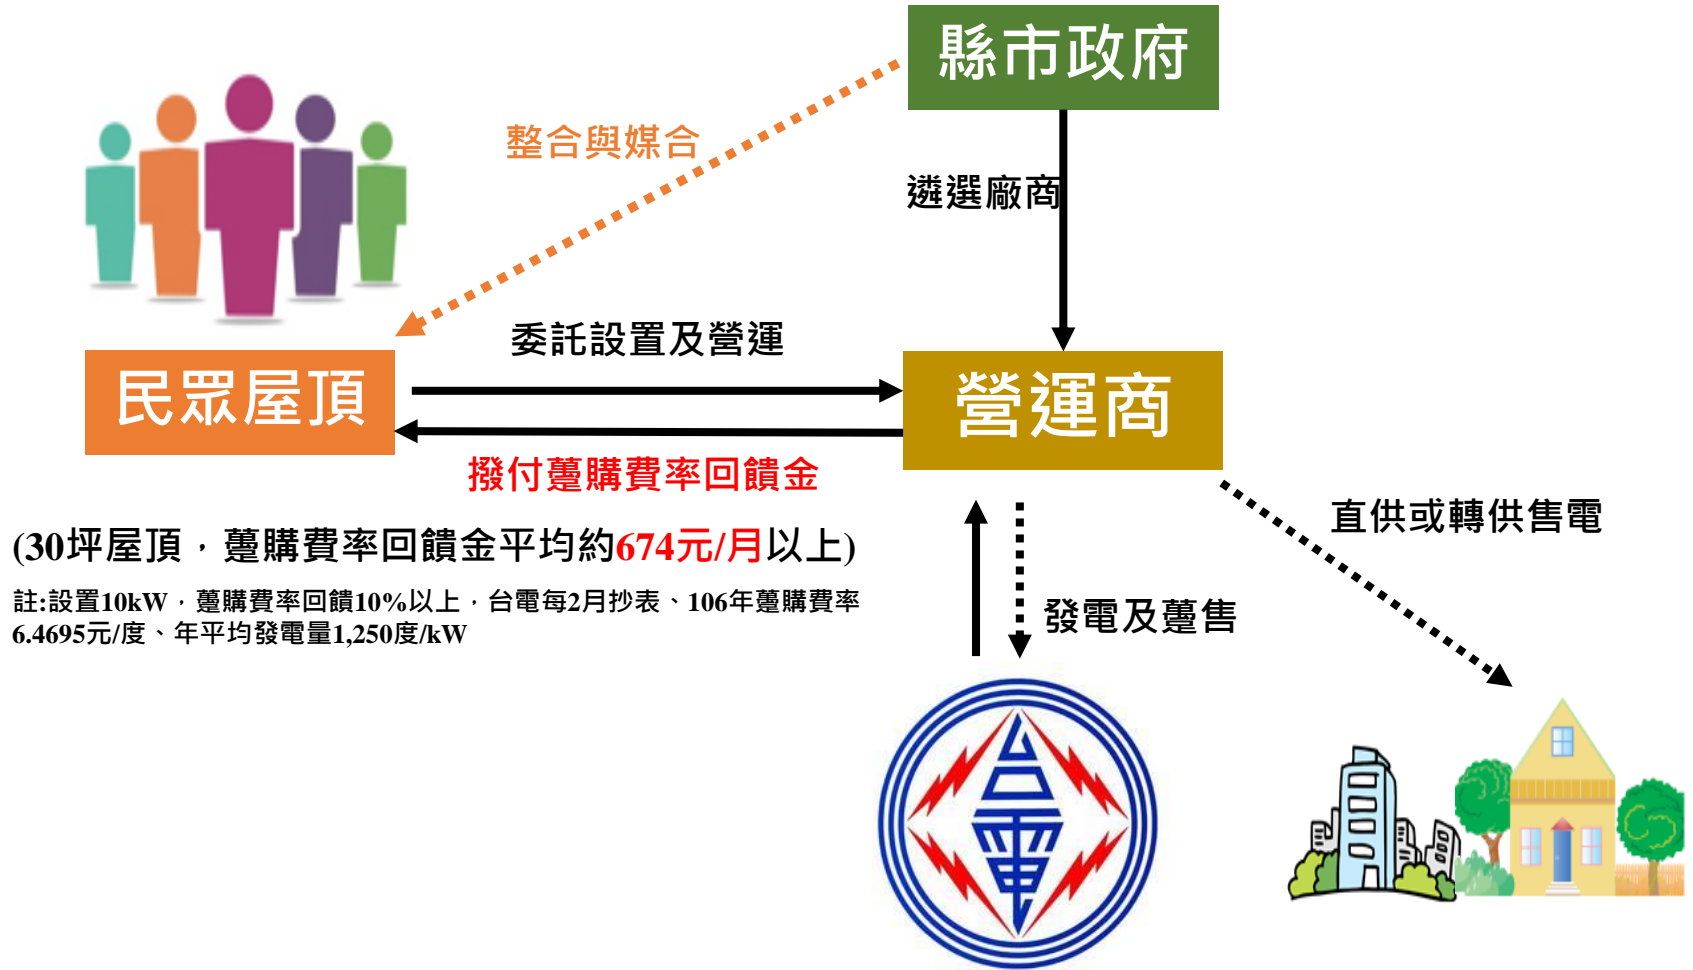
縣市政府

整合與媒合

遴選廠商

委託設置及營運

民眾屋頂

營運商

撥付躉購費率回饋金

(30坪屋頂，躉購費率回饋金平均約674元/月以上)

註:設置10kW，躉購費率回饋10%以上，台電每2月抄表、106年躉購費率6.4695元/度、年平均發電量1,250度/kW

直供或轉供售電

發電及躉售

台電